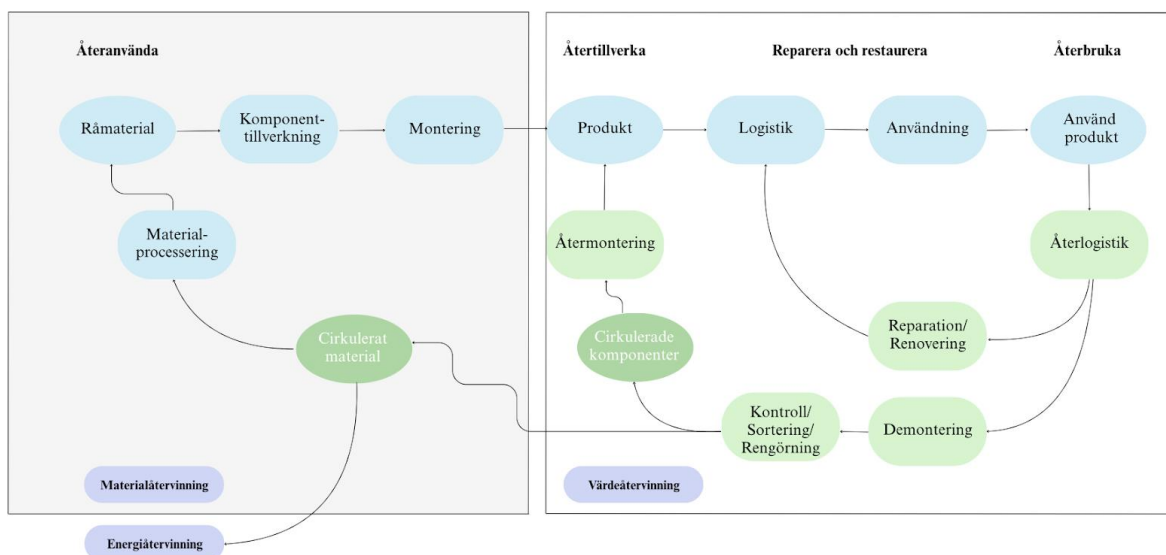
Återanvända

Råmaterial

Komponent-tillverkning

Montering

Material-processering

Cirkulerat material

Materialåtervinning

Energiåtervinning

Återtillverka

Reparera och restaurera

Återbruka

Produkt

Logistik

Användning

Använd produkt

Återmontering

Återlogistik

Cirkulerade komponenter

Reparation/ Renovering

Kontroll/ Sortering/ Rengörning

Demontering

Värdeåtervinning